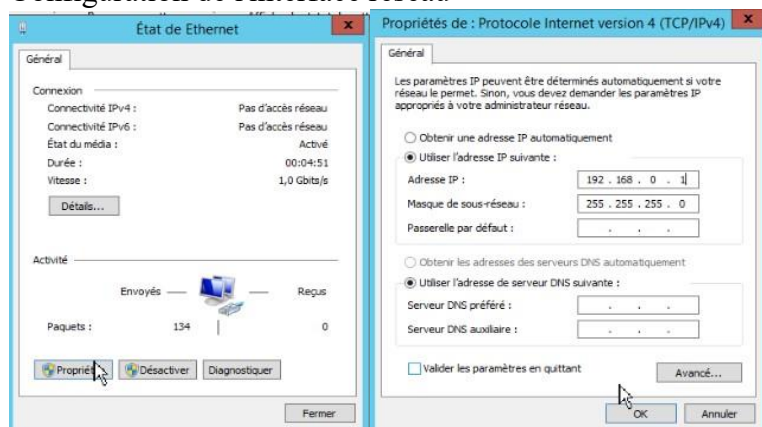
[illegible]

État de Ethernet

Général

Connexion

Connectivité IPv4 : Pas d'accès réseau

Connectivité IPv6 : Pas d'accès réseau

État du média : Activé

Durée : 00:04:51

Vitesse : 1,0 Gbits/s

Détails...

Activité

Envoyés — — Reçus

Paquets : 134 | 0

Propriét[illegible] Désactiver Diagnostiquer

Fermer

Propriétés de : Protocole Internet version 4 (TCP/IPv4)

Général

Les paramètres IP peuvent être déterminés automatiquement si votre réseau le permet. Sinon, vous devez demander les paramètres IP appropriés à votre administrateur réseau.

Obtenir une adresse IP automatiquement

Utiliser l'adresse IP suivante :

Adresse IP : 192 . 168 . 0 . 1

Masque de sous-réseau : 255 . 255 . 255 . 0

Passerelle par défaut : . . .

Obtenir les adresses des serveurs DNS automatiquement

Utiliser l'adresse de serveur DNS suivante :

Serveur DNS préféré : . . .

Serveur DNS auxiliaire : . . .

Valider les paramètres en quittant

Avancé...

OK Annuler